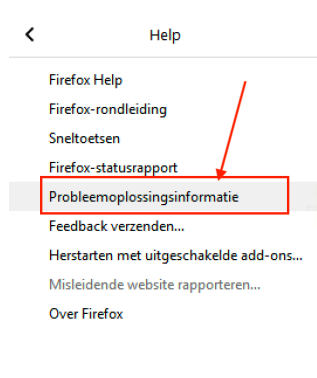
Help

Firefox Help
Firefox-rondleiding
Sneltoetsen
Firefox-statusrapport
Probleemoplossingsinformatie
Feedback verzenden…
Herstarten met uitgeschakelde add-ons…
Misleidende website rapporteren…
Over Firefox